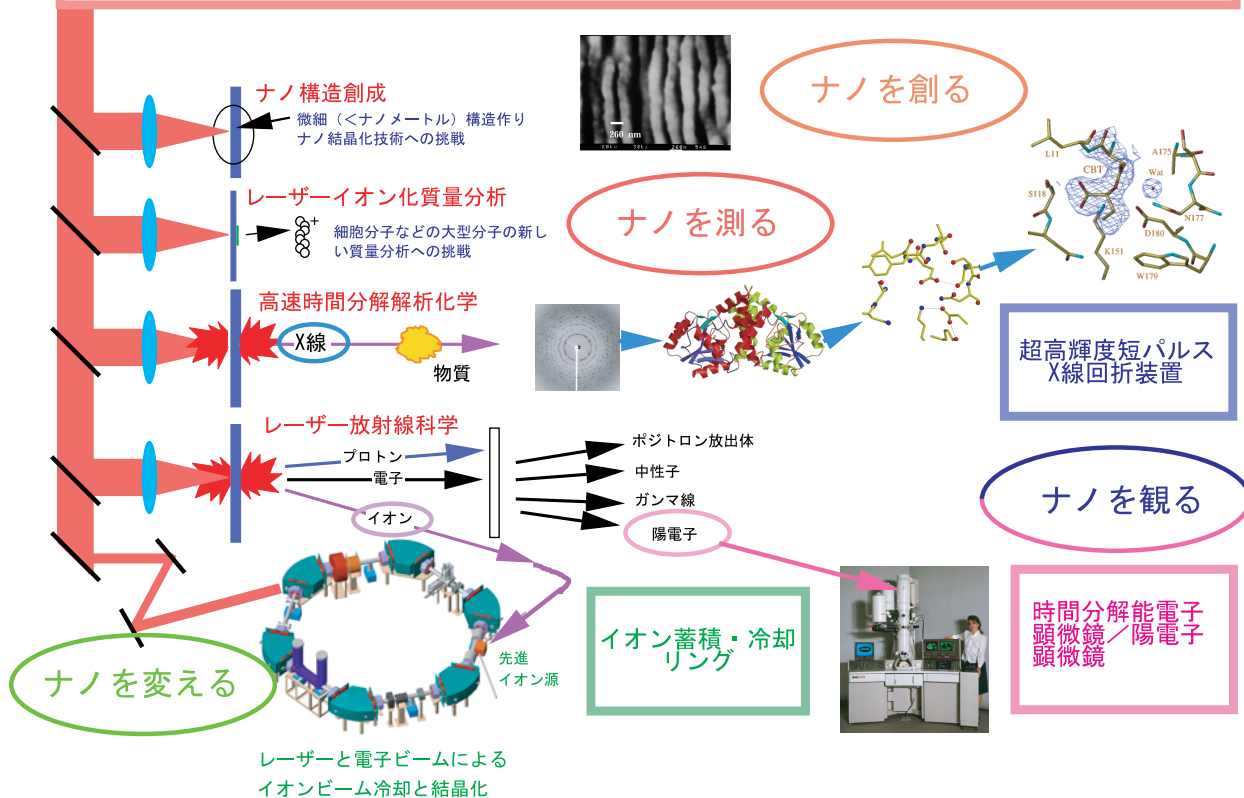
ナノ構造創成
微細（<ナノメートル）構造作り
ナノ結晶化技術への挑戦

260 nm

ナノを創る

L11
CBT
A175
Wat
S118
N177
D180
K151
W179

レーザーイオン化質量分析
細胞分子などの大型分子の新しい質量分析への挑戦

ナノを測る

高速時間分解解析化学
X線
物質

超高輝度短パルス X線回折装置

レーザー放射線科学
プロトン
電子
イオン
ポジトロン放出体
中性子
ガンマ線
陽電子

ナノを観る

イオン蓄積・冷却リング

先進
イオン源

時間分解能電子顕微鏡／陽電子顕微鏡

ナノを変える

レーザーと電子ビームによる
イオンビーム冷却と結晶化